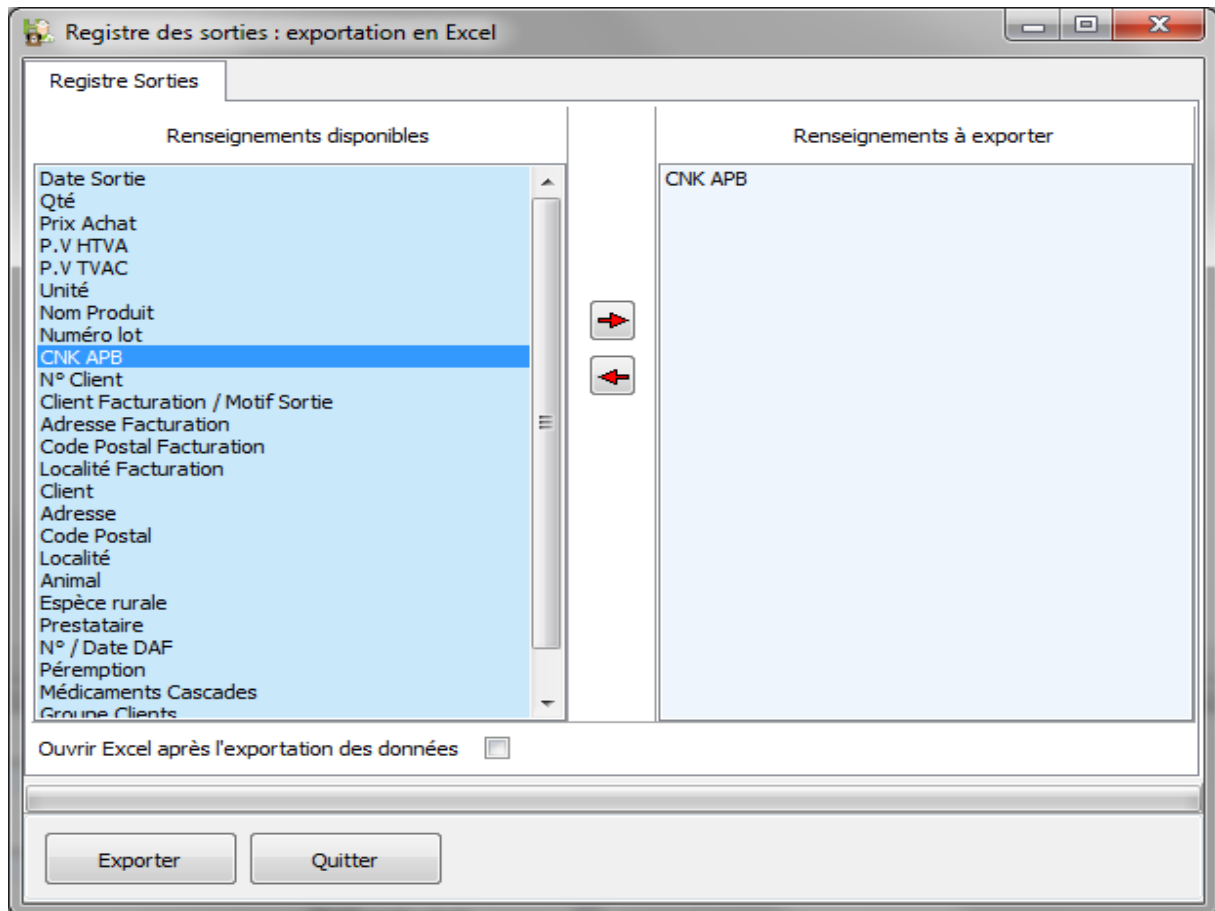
Registre des sorties : exportation en Excel

Registre Sorties

Renseignements disponibles

Date Sortie
Qté
Prix Achat
P.V HTVA
P.V TVAC
Unité
Nom Produit
Numéro lot
CNK APB
N° Client
Client Facturation / Motif Sortie
Adresse Facturation
Code Postal Facturation
Localité Facturation
Client
Adresse
Code Postal
Localité
Animal
Espèce rurale
Prestataire
N° / Date DAF
Péremption
Médicaments Cascades
Groupe Clients

Renseignements à exporter

CNK APB

Ouvrir Excel après l'exportation des données

Exporter

Quitter